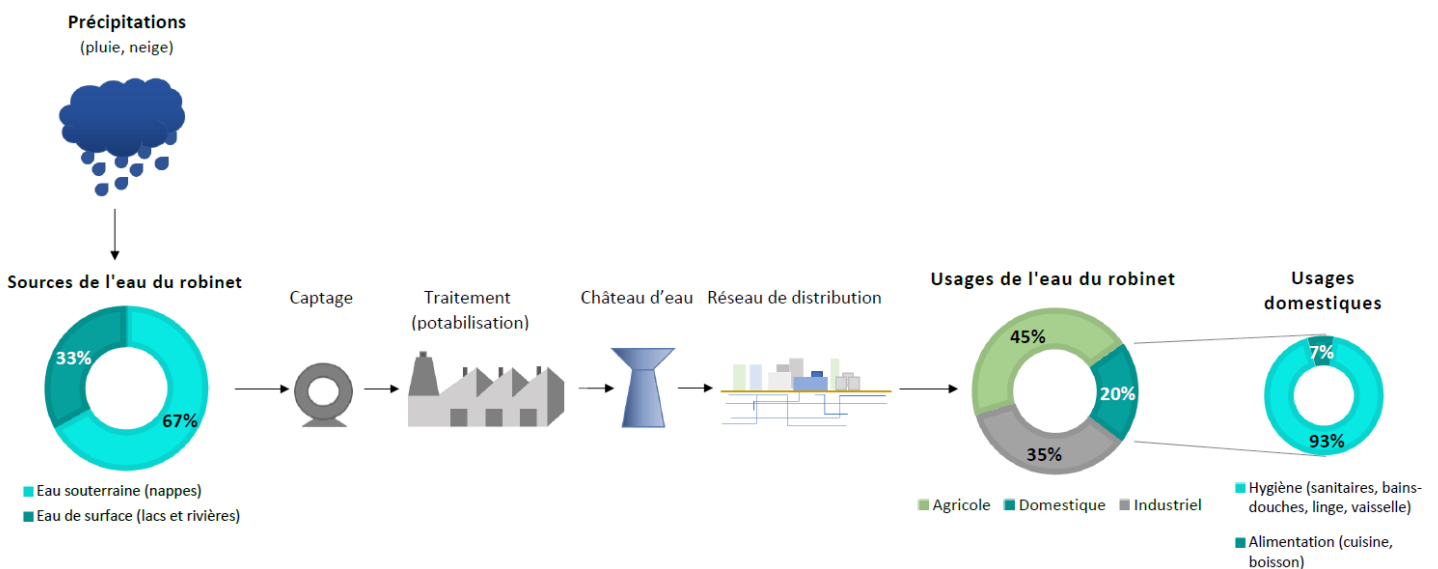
Précipitations
(pluie, neige)

Sources de l'eau du robinet

33%
67%

Eau souterraine (nappes)
Eau de surface (lacs et rivières)

Captage

Traitement
(potabilisation)

Château d'eau

Réseau de distribution

Usages de l'eau du robinet

45%
20%
35%

Agricole
Domestique
Industriel

Usages domestiques

7%
93%

Hygiène (sanitaires, bains-douches, linge, vaisselle)

Alimentation (cuisine, boisson)